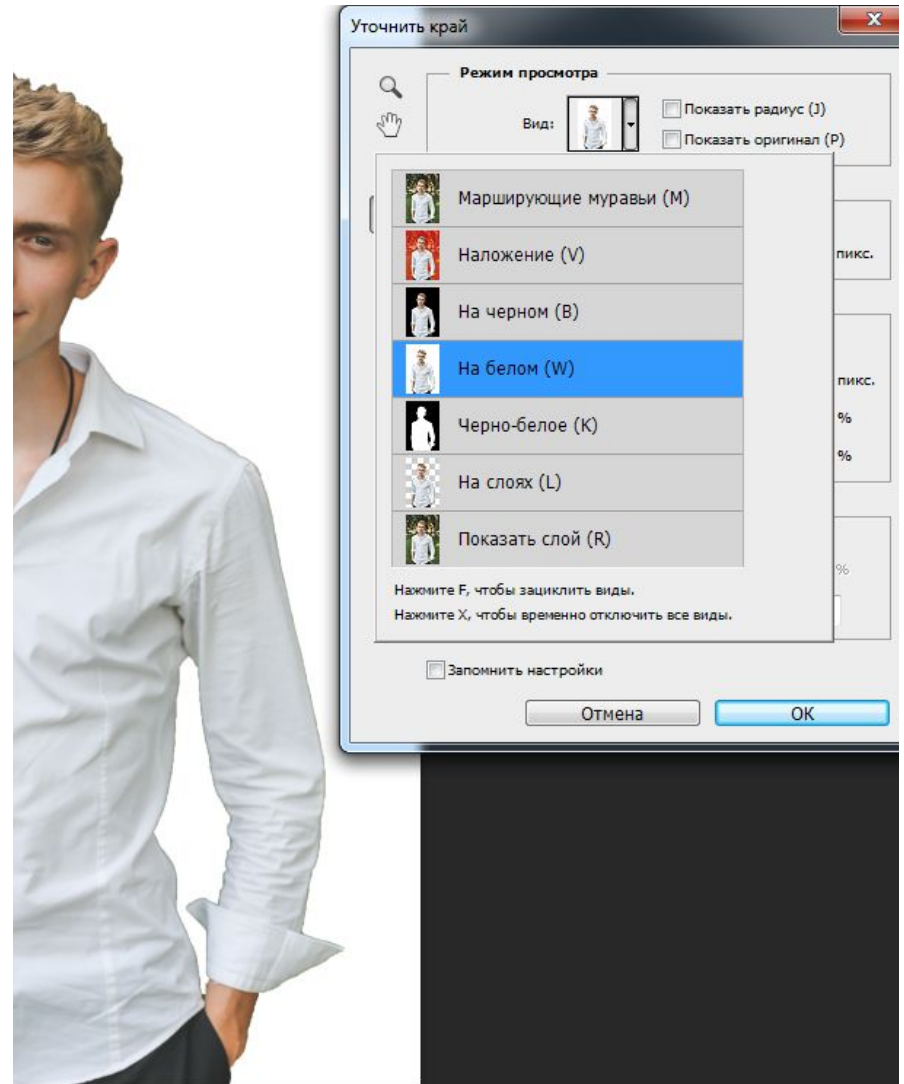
Уточнить край

Режим просмотра

Вид:

Показать радиус (J)

Показать оригинал (P)

Марширующие муравьи (M)

Наложение (V)

На черном (B)

На белом (W)

Черно-белое (K)

На слоях (L)

Показать слой (R)

Нажмите F, чтобы зациклить виды.

Нажмите X, чтобы временно отключить все виды.

пикс.

пикс.

%

%

%

Запомнить настройки

Отмена

OK